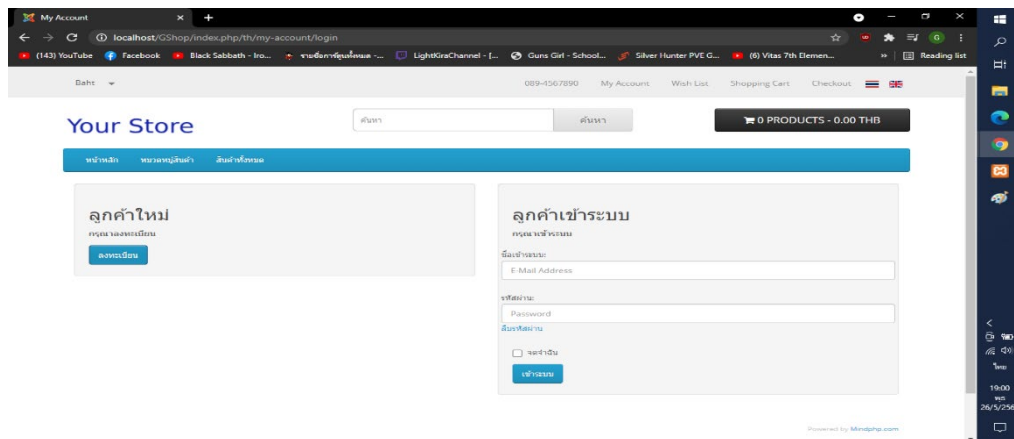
My Account
localhost/GShop/index.php/th/my-account/login
(143) YouTube Facebook Black Sabbath - Iro... รายชื่อการ์ตูนทั้งหมด -... LightKiraChannel - [... Guns Girl - School... Silver Hunter PVE G... (6) Vitas 7th Elemen... » Reading list

Baht
089-4567890 My Account Wish List Shopping Cart Checkout

Your Store
ค้นหา ค้นหา
0 PRODUCTS - 0.00 THB

หน้าหลัก หมวดหมู่สินค้า สินค้าทั้งหมด

ลูกค้าใหม่
กรุณาลงทะเบียน
ลงทะเบียน

ลูกค้าเข้าระบบ
กรุณาเข้าระบบ
ชื่อเข้าระบบ:
E-Mail Address
รหัสผ่าน:
Password
ลืมรหัสผ่าน
จดจำฉัน
เข้าระบบ

Powered by Mindphp.com

ไทย
19:00
พฤ
26/5/256